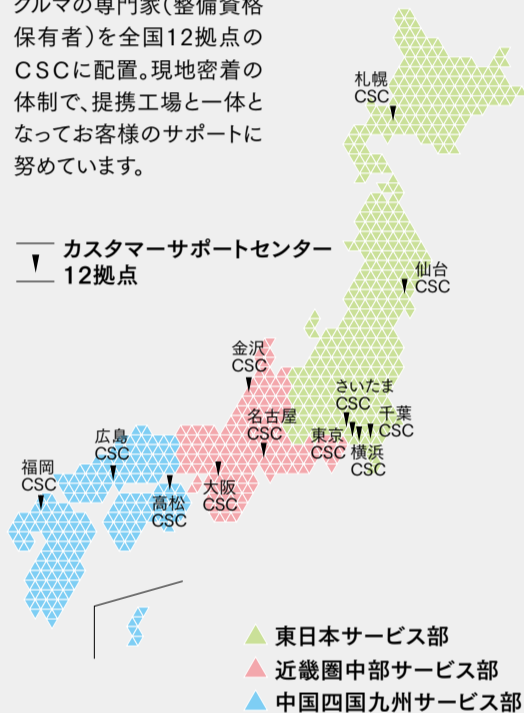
クルマの専門家(整備資格保有者)を全国12拠点のCSCに配置。現地密着の体制で、提携工場と一体となってお客様のサポートに努めています。

カスタマーサポートセンター
12拠点

札幌
CSC

仙台
CSC

金沢
CSC

さいたま
CSC

千葉
CSC

名古屋
CSC

東京
CSC

横浜
CSC

広島
CSC

福岡
CSC

大阪
CSC

高松
CSC

東日本サービス部
近畿圏中部サービス部
中国四国九州サービス部